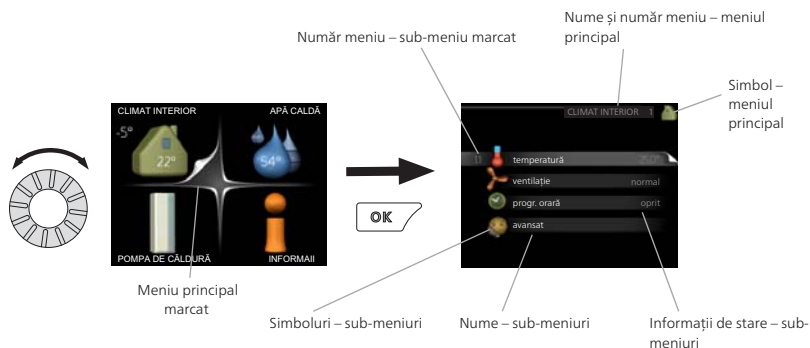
Nume și număr meniu – meniul principal

Număr meniu – sub-meniu marcat

Simbol – meniul principal

CLIMAT INTERIOR

APĂ CALDĂ

-5°

22°

54°

POMPA DE CĂLDURĂ

INFORMAII

OK

CLIMAT INTERIOR 1

1.1

temperatură

25.0°

ventilaţie

normal

progr. orară

oprit

avansat

Meniu principal marcat

Simboluri – sub-meniuri

Nume – sub-meniuri

Informaţii de stare – sub-meniuri